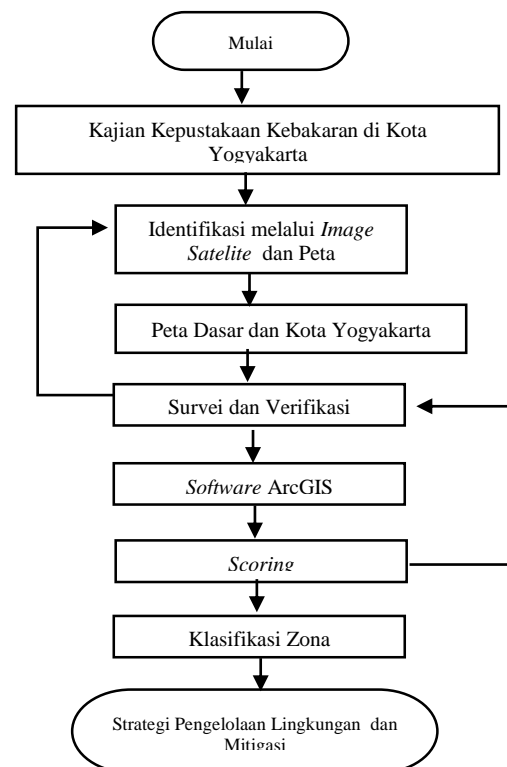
Mulai

Kajian Kepustakaan Kebakaran di Kota Yogyakarta

Identifikasi melalui *Image Satelite* dan Peta

Peta Dasar dan Kota Yogyakarta

Survei dan Verifikasi

*Software* ArcGIS

*Scoring*

Klasifikasi Zona

Strategi Pengelolaan Lingkungan dan Mitigasi